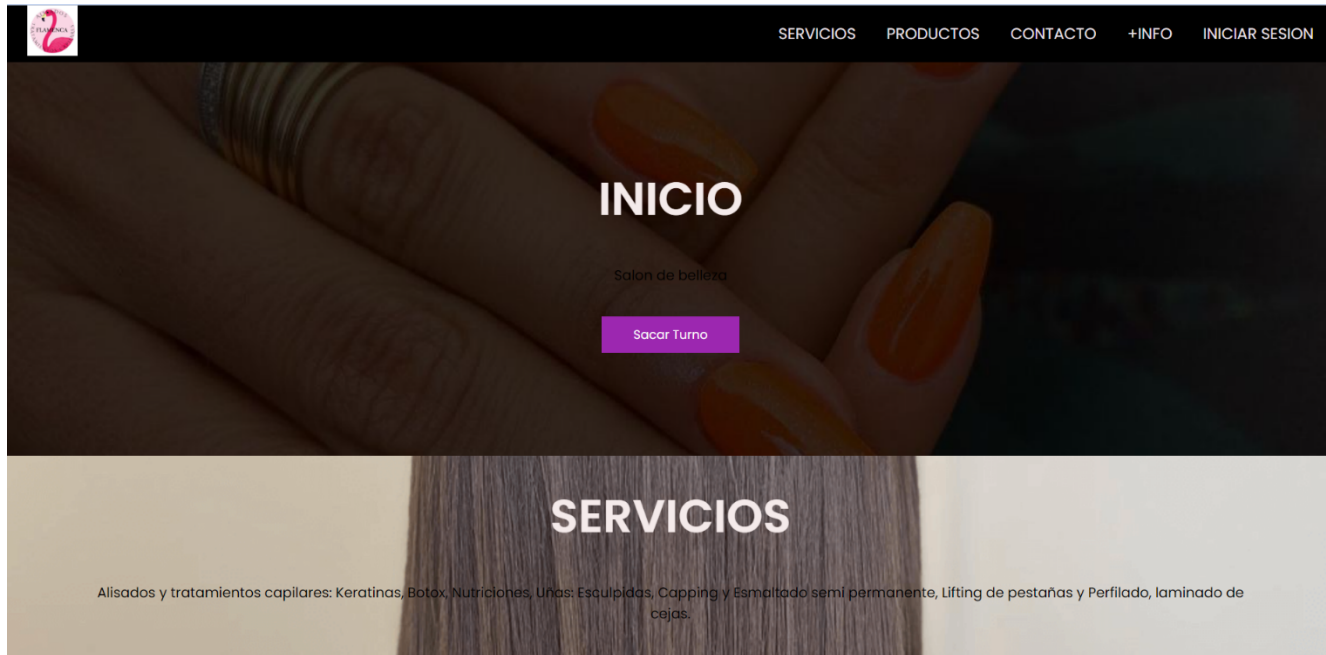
FLAMENCA

SERVICIOS PRODUCTOS CONTACTO +INFO INICIAR SESION

INICIO

Salon de belleza

Sacar Turno

SERVICIOS

Alisados y tratamientos capilares: Keratinas, Botox, Nutriciones, Uñas: Esculpidas, Capping y Esmaltado semi permanente, Lifting de pestañas y Perfilado, laminado de cejas.